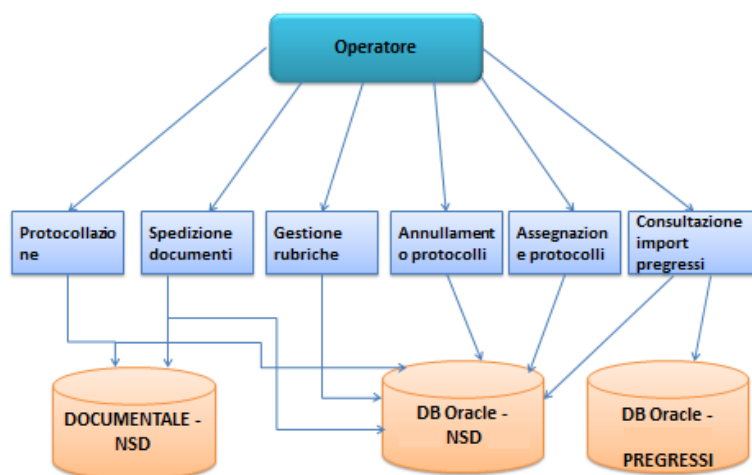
Operatore

Protocollazione

Spedizione documenti

Gestione rubriche

Annullamento protocolli

Assegnazione protocolli

Consultazione import pregressi

DOCUMENTALE - NSD

DB Oracle - NSD

DB Oracle - PREGRESSI